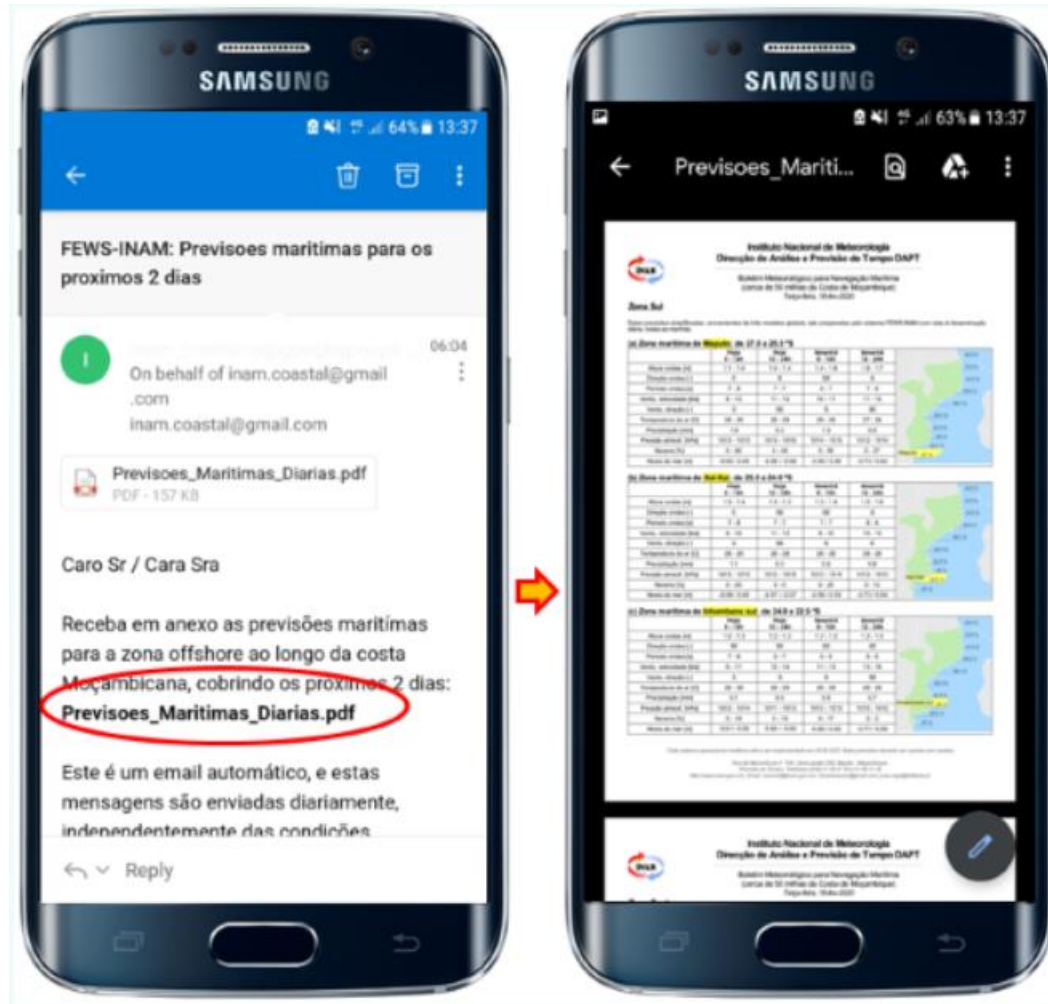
SAMSUNG

64% 13:37

FEWS-INAM: Previsoes maritimas para os proximos 2 dias

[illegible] 06:04
On behalf of inam.coastal@gmail.com
inam.coastal@gmail.com

Previsoes_Maritimas_Diarias.pdf
PDF - 157 KB

Caro Sr / Cara Sra

Receba em anexo as previsões maritimas para a zona offshore ao longo da costa Moçambicana, cobrindo os proximos 2 dias:
Previsoes_Maritimas_Diarias.pdf

Este é um email automático, e estas mensagens são enviadas diariamente, independentemente das condições

Reply

SAMSUNG

63% 13:37

Previsoes_Mariti...

Instituto Nacional de Meteorologia
Direcção de Análise e Previsão de Tempo DAPT

Boletim Meteorológico para Navegação Marítima
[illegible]

Zona Sul

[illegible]

(a) Zona marítima de Maputo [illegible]

(b) Zona marítima de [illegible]

(c) Zona marítima de Inhambane sul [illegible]

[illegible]

Instituto Nacional de Meteorologia
Direcção de Análise e Previsão de Tempo DAPT

Boletim Meteorológico para Navegação Marítima
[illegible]